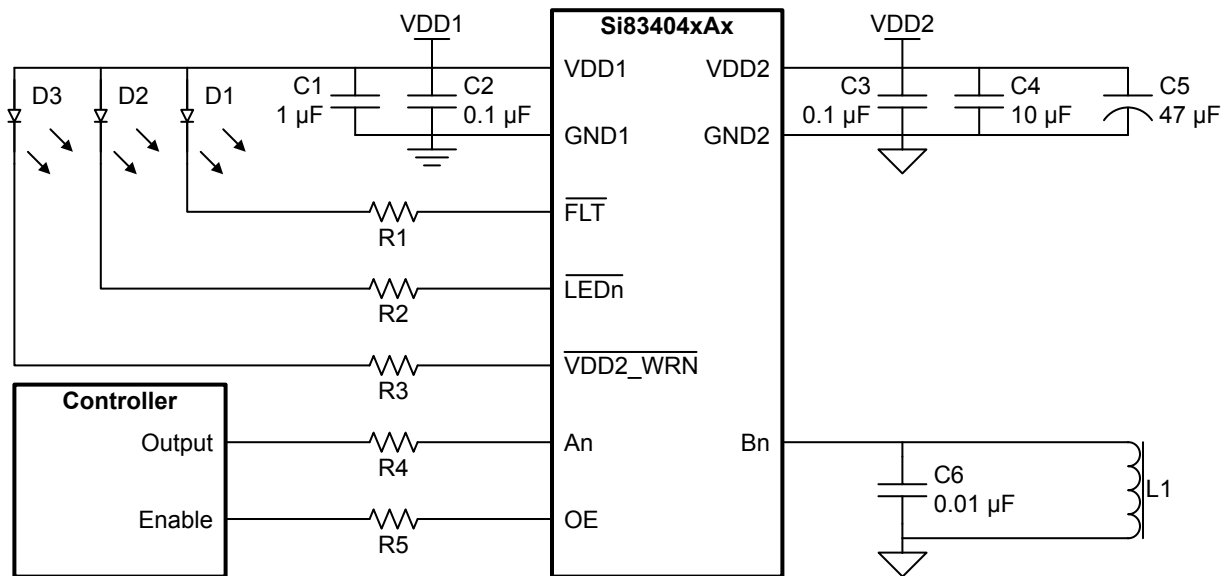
VDD1
Si83404xAx
VDD2
D3
D2
D1
C1
1 µF
C2
0.1 µF
VDD1
GND1
VDD2
GND2
C3
0.1 µF
C4
10 µF
C5
47 µF
$\overline{\text{FLT}}$
R1
$\overline{\text{LEDn}}$
R2
$\overline{\text{VDD2\_WRN}}$
R3
Controller
Output
R4
An
Bn
C6
0.01 µF
L1
Enable
R5
OE